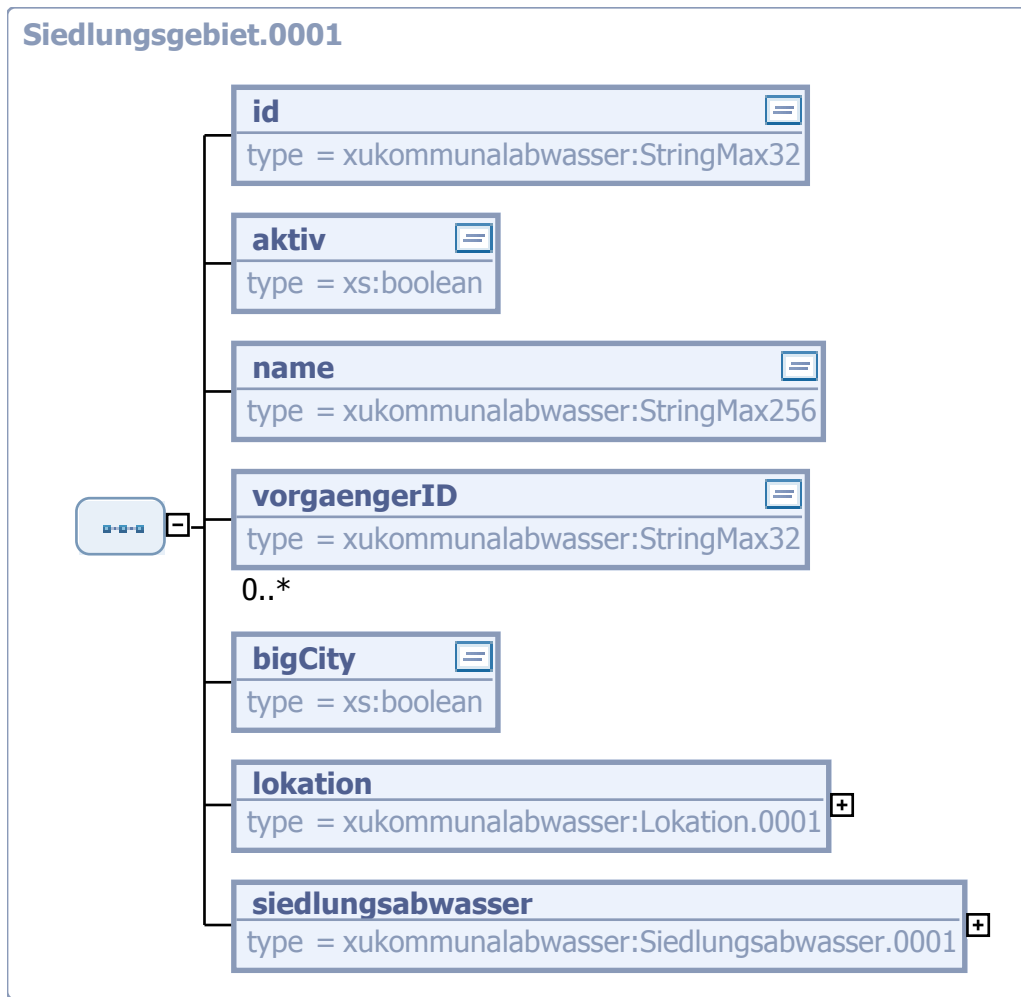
Siedlungsgebiet.0001

id
type = xukommunalabwasser:StringMax32

aktiv
type = xs:boolean

name
type = xukommunalabwasser:StringMax256

vorgaengerID
type = xukommunalabwasser:StringMax32
0..*

bigCity
type = xs:boolean

lokation
type = xukommunalabwasser:Lokation.0001

siedlungsabwasser
type = xukommunalabwasser:Siedlungsabwasser.0001